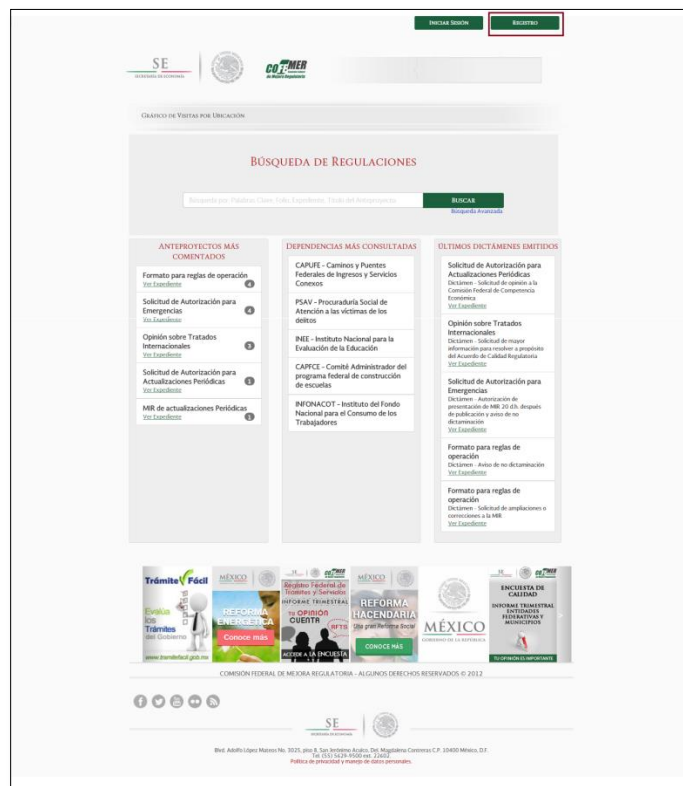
Iniciar Sesión
Registro

SE
SECRETARÍA DE ECONOMÍA

COFEMER
Comisión Federal de Mejora Regulatoria

Gráfico de Visitas por Ubicación

Búsqueda de Regulaciones

Búsqueda por: Palabra Clave, Folio, Expediente, Título del Anteproyecto
Buscar
Búsqueda Avanzada

Anteproyectos más comentados

Formato para reglas de operación
Ver Expediente
4

Solicitud de Autorización para Emergencias
Ver Expediente
4

Opinión sobre Tratados Internacionales
Ver Expediente
3

Solicitud de Autorización para Actualizaciones Periódicas
Ver Expediente
1

MIR de actualizaciones Periódicas
Ver Expediente
1

Dependencias más consultadas

CAPUFE - Caminos y Puentes Federales de Ingresos y Servicios Conexos

PSAV - Procuraduría Social de Atención a las víctimas de los delitos

INEE - Instituto Nacional para la Evaluación de la Educación

CAPFCE - Comité Administrador del programa federal de construcción de escuelas

INFONACOT - Instituto del Fondo Nacional para el Consumo de los Trabajadores

Últimos dictámenes emitidos

Solicitud de Autorización para Actualizaciones Periódicas
Dictamen - Solicitud de opinión a la Comisión Federal de Competencia Económica
Ver Expediente

Opinión sobre Tratados Internacionales
Dictamen - Solicitud de mayor información para resolver a propósito del Acuerdo de Calidad Regulatoria
Ver Expediente

Solicitud de Autorización para Emergencias
Dictamen - Autorización de presentación de MIR 20 d.h. después de publicación y aviso de no dictaminación
Ver Expediente

Formato para reglas de operación
Dictamen - Aviso de no dictaminación
Ver Expediente

Formato para reglas de operación
Dictamen - Solicitud de ampliaciones o correcciones a la MIR
Ver Expediente

Trámite Fácil
Evalúa los Trámites del Gobierno
www.tramitefacil.gob.mx

MÉXICO
REFORMA ENERGÉTICA
Conoce más

Registro Federal de Trámites y Servicios
INFORME TRIMESTRAL
TU OPINIÓN CUENTA
RFTS
ACCEDE A LA ENCUESTA

MÉXICO
REFORMA HACENDARIA
Una gran Reforma Social
CONOCE MÁS

MÉXICO
GOBIERNO DE LA REPÚBLICA

COFEMER
ENCUESTA DE CALIDAD
INFORME TRIMESTRAL ENTIDADES FEDERATIVAS Y MUNICIPIOS
TU OPINIÓN ES IMPORTANTE

COMISIÓN FEDERAL DE MEJORA REGULATORIA - ALGUNOS DERECHOS RESERVADOS © 2012

SE
SECRETARÍA DE ECONOMÍA

Blvd. Adolfo López Mateos No. 3025, piso 8, San Jerónimo Aculco, Del. Magdalena Contreras C.P. 10400 México, D.F.
Tel. (55) 5629-9500 ext. 22602
Política de privacidad y manejo de datos personales.